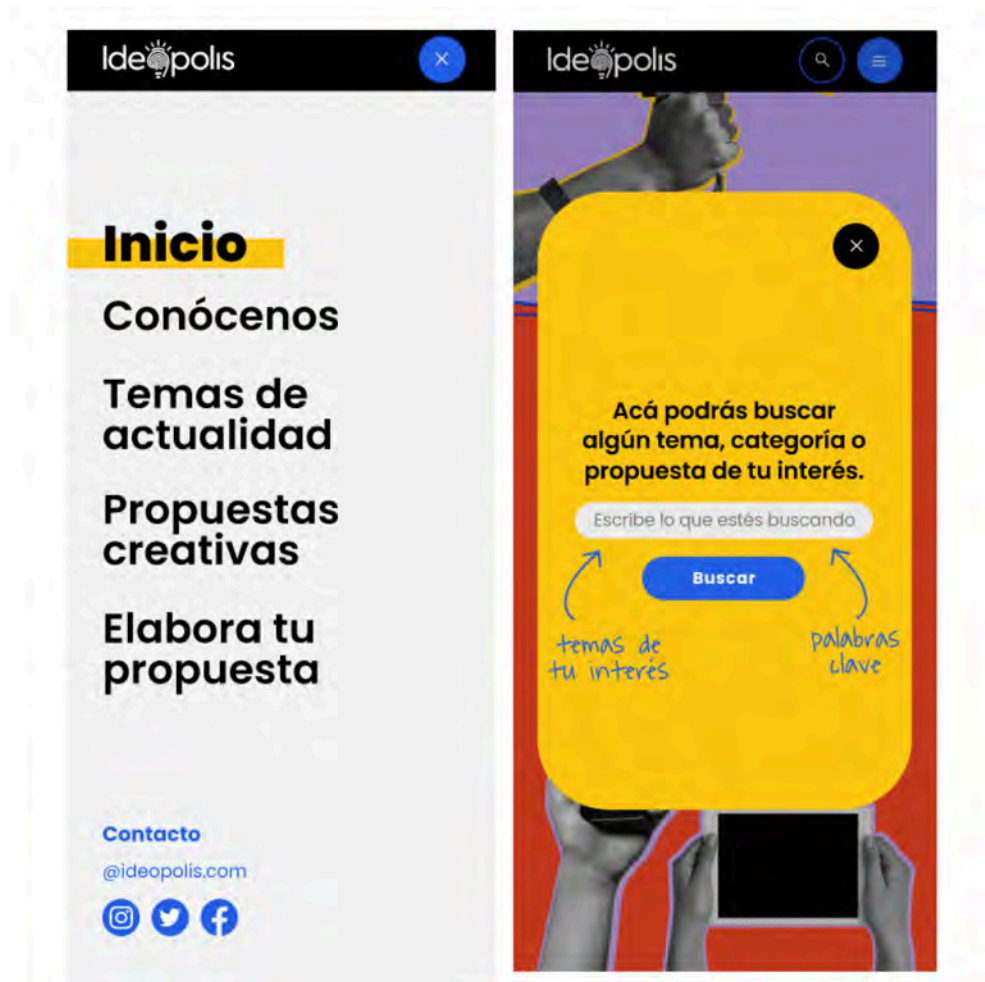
Ideopolis

Inicio

Conócenos

Temas de actualidad

Propuestas creativas

Elabora tu propuesta

Contacto

@ideopolis.com

Ideopolis

Acá podrás buscar algún tema, categoría o propuesta de tu interés.

Escribe lo que estés buscando

Buscar

temas de tu interés

palabras clave